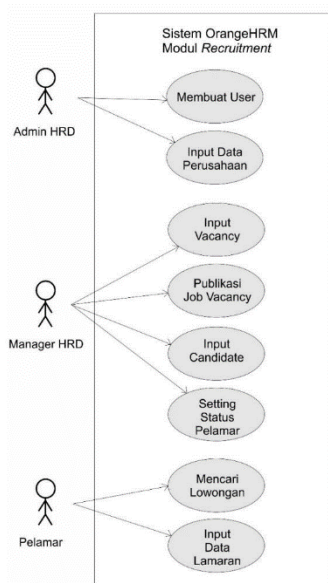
Sistem OrangeHRM
Modul *Recruitment*

Admin HRD

Membuat User

Input Data Perusahaan

Manager HRD

Input Vacancy

Publikasi Job Vacancy

Input Candidate

Setting Status Pelamar

Pelamar

Mencari Lowongan

Input Data Lamaran